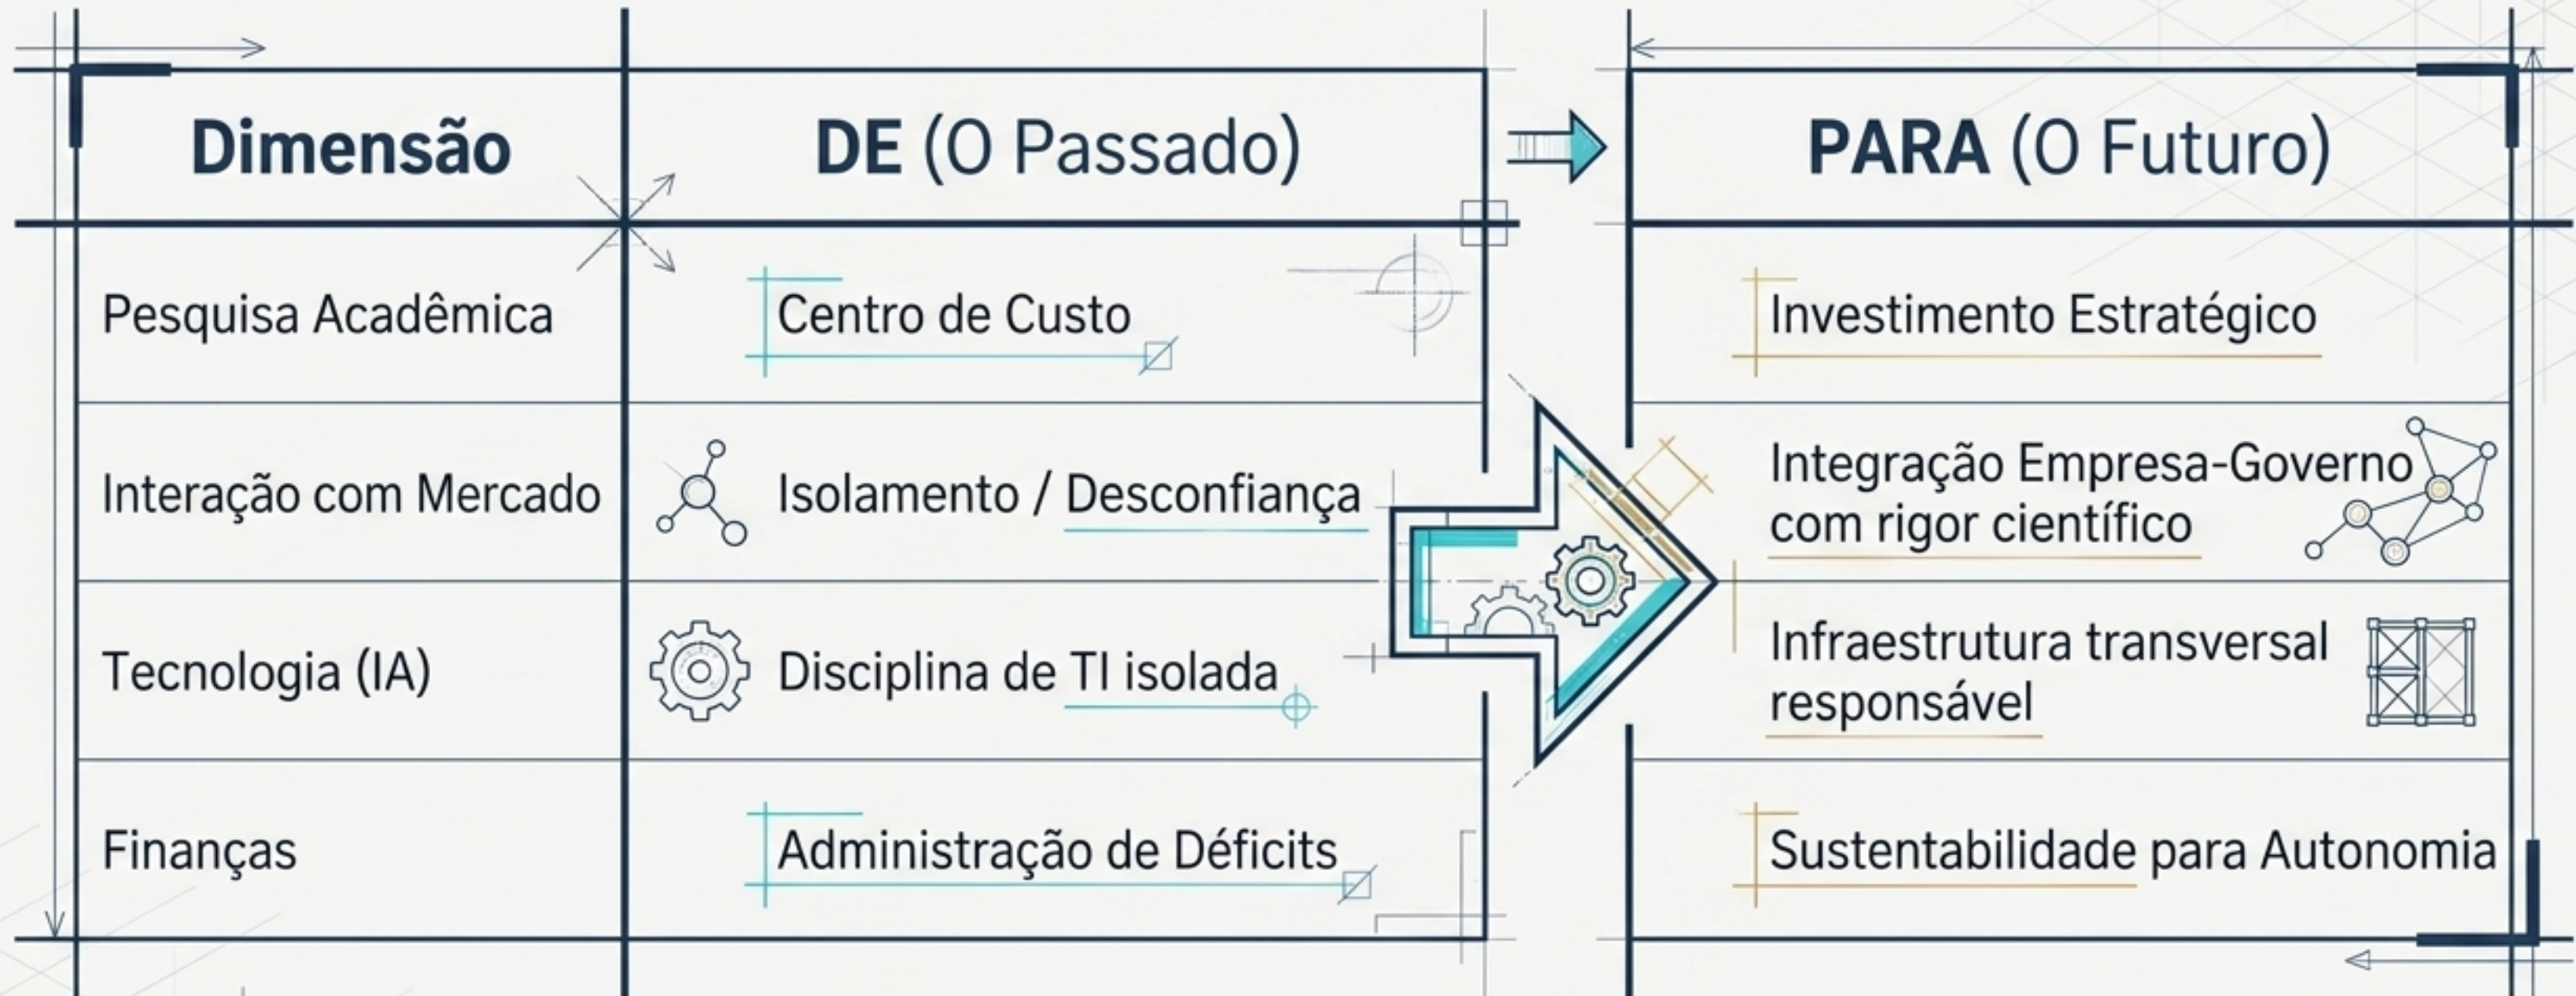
| Dimensão | DE (O Passado) | PARA (O Futuro) |
|---|---|---|
| Pesquisa Acadêmica | Centro de Custo | Investimento Estratégico |
| Interação com Mercado | Isolamento / Desconfiança | Integração Empresa-Governo com rigor científico |
| Tecnologia (IA) | Disciplina de TI isolada | Infraestrutura transversal responsável |
| Finanças | Administração de Déficits | Sustentabilidade para Autonomia |